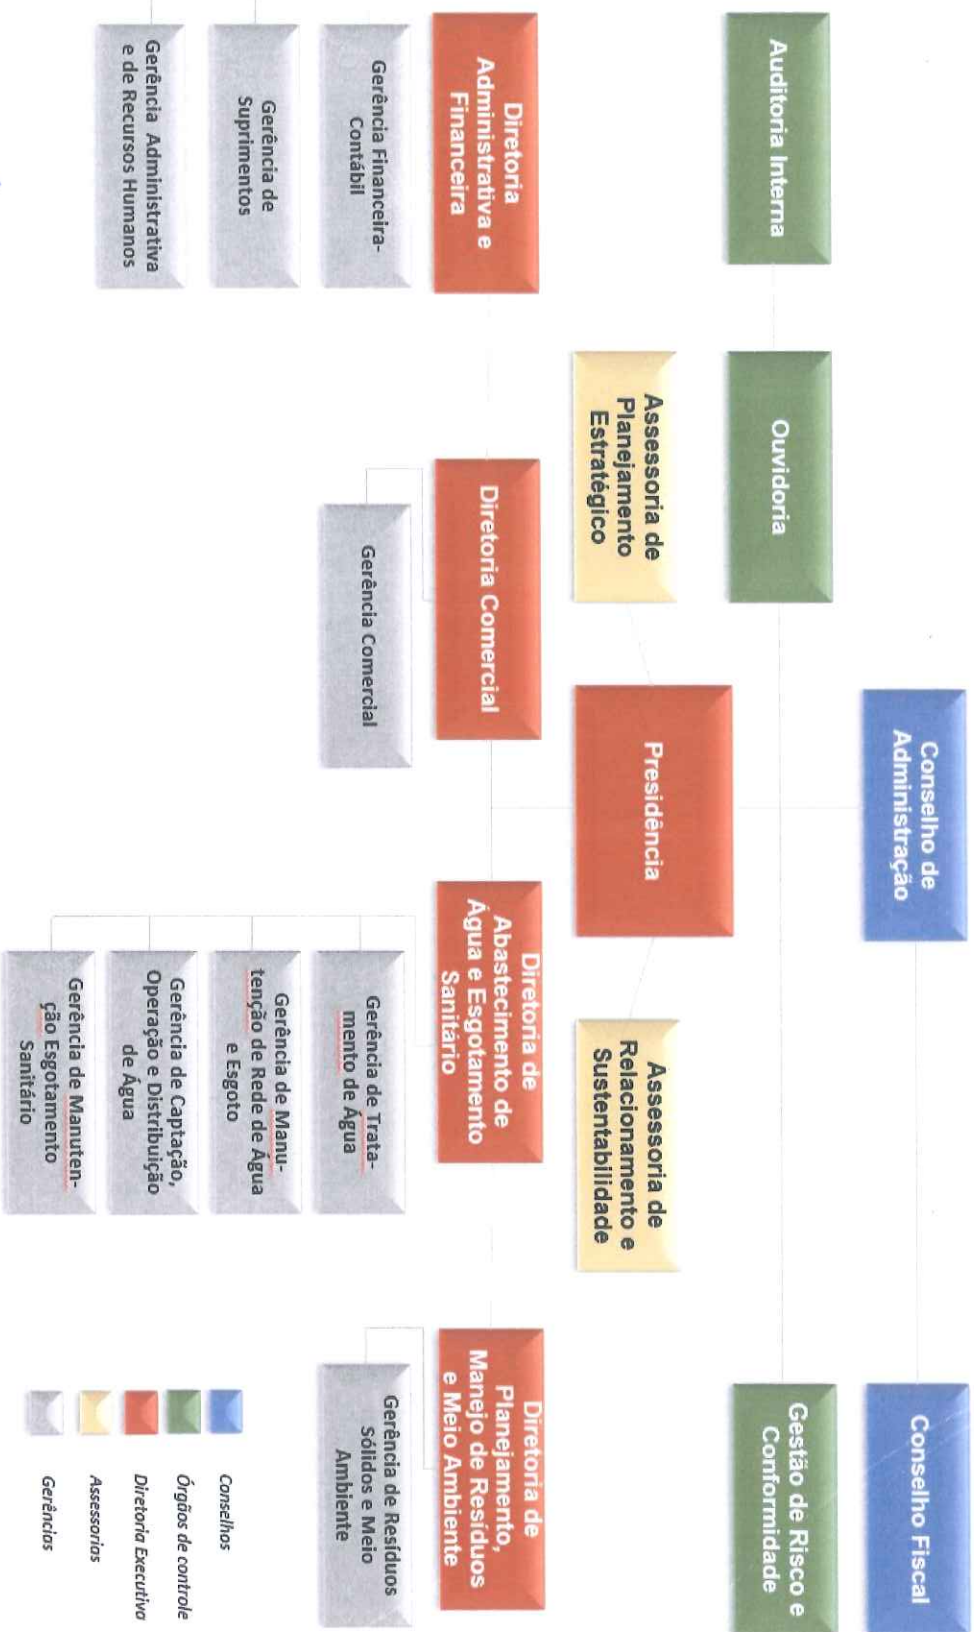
Conselho de Administração

Conselho Fiscal

Auditoria Interna

Ouvidoria

Gestão de Risco e Conformidade

Presidência

Assessoria de Planejamento Estratégico

Assessoria de Relacionamento e Sustentabilidade

Diretoria Administrativa e Financeira

Diretoria Comercial

Diretoria de Abastecimento de Água e Esgotamento Sanitário

Diretoria de Planejamento, Manejo de Resíduos e Meio Ambiente

Gerência Financeira-Contábil

Gerência de Suprimentos

Gerência Administrativa e de Recursos Humanos

Gerência Comercial

Gerência de Tratamento de Água

Gerência de Manutenção de Rede de Água e Esgoto

Gerência de Captação, Operação e Distribuição de Água

Gerência de Manutenção Esgotamento Sanitário

Gerência de Resíduos Sólidos e Meio Ambiente

Conselhos

Órgãos de controle

Diretoria Executiva

Assessorias

Gerências